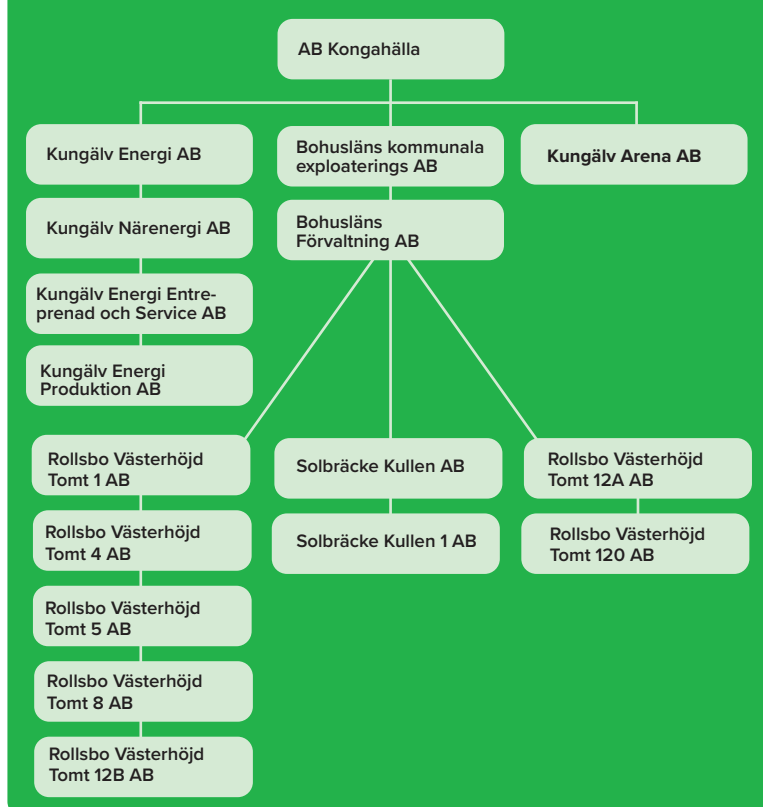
AB Kongahälla

Kungälv Energi AB

Kungälv Närenergi AB

Kungälv Energi Entreprenad och Service AB

Kungälv Energi Produktion AB

Bohusläns kommunala exploaterings AB

Bohusläns Förvaltning AB

Kungälv Arena AB

Rollsbo Västerhöjd Tomt 1 AB

Rollsbo Västerhöjd Tomt 4 AB

Rollsbo Västerhöjd Tomt 5 AB

Rollsbo Västerhöjd Tomt 8 AB

Rollsbo Västerhöjd Tomt 12B AB

Solbräcke Kullen AB

Solbräcke Kullen 1 AB

Rollsbo Västerhöjd Tomt 12A AB

Rollsbo Västerhöjd Tomt 120 AB